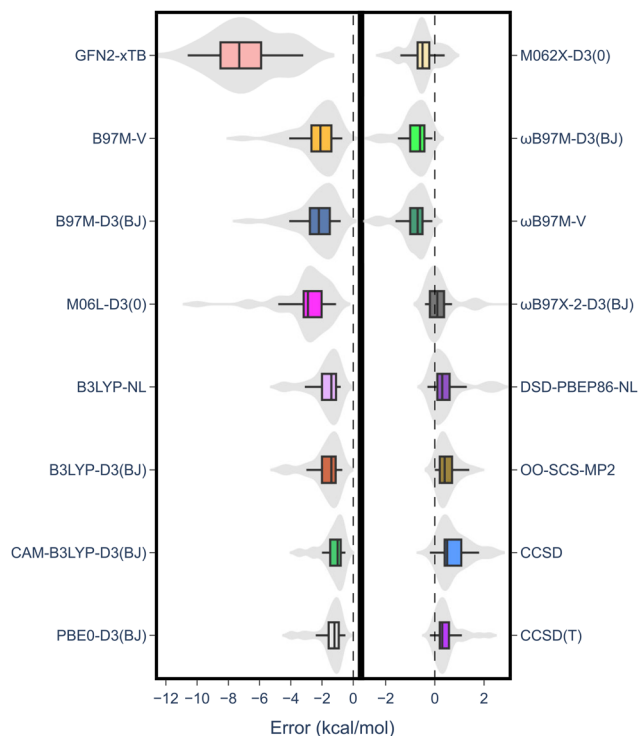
GFN2-xTB
B97M-V
B97M-D3(BJ)
M06L-D3(0)
B3LYP-NL
B3LYP-D3(BJ)
CAM-B3LYP-D3(BJ)
PBE0-D3(BJ)

−12 −10 −8 −6 −4 −2 0

M062X-D3(0)
ωB97M-D3(BJ)
ωB97M-V
ωB97X-2-D3(BJ)
DSD-PBEP86-NL
OO-SCS-MP2
CCSD
CCSD(T)

−2 0 2

Error (kcal/mol)